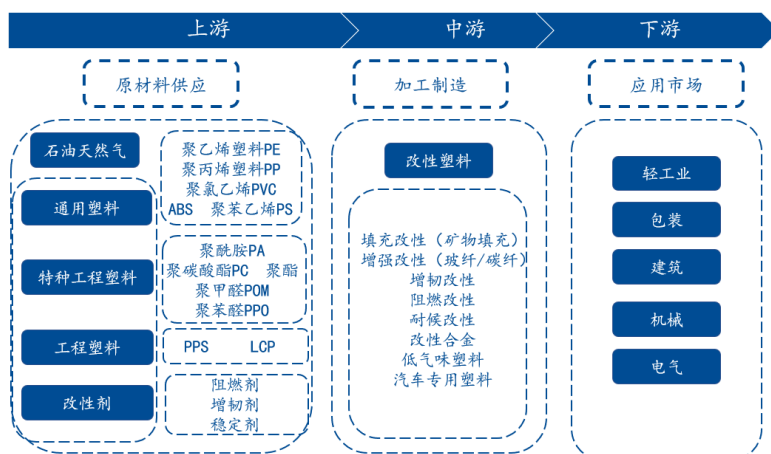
上游

中游

下游

原材料供应

加工制造

应用市场

石油天然气

聚乙烯塑料PE
聚丙烯塑料PP
聚氯乙烯PVC
ABS 聚苯乙烯PS

通用塑料

特种工程塑料

聚酰胺PA
聚碳酸酯PC 聚酯
聚甲醛POM
聚苯醚PPO

工程塑料

PPS LCP

改性剂

阻燃剂
增韧剂
稳定剂

改性塑料

填充改性（矿物填充）
增强改性（玻纤/碳纤）
增韧改性
阻燃改性
耐候改性
改性合金
低气味塑料
汽车专用塑料

轻工业

包装

建筑

机械

电气